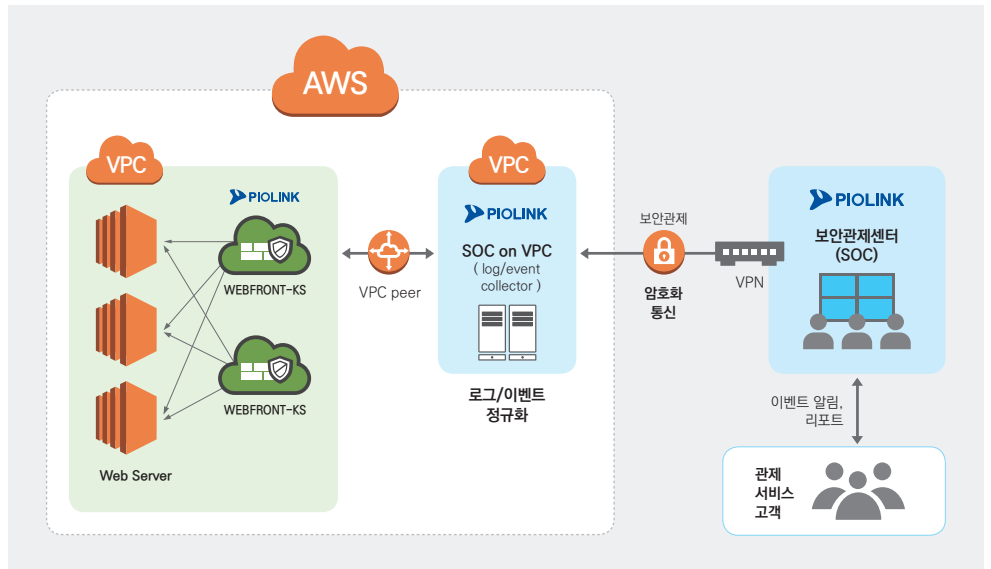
AWS

VPC

PIOLINK

WEBFRONT-KS

WEBFRONT-KS

Web Server

VPC peer

VPC

PIOLINK

SOC on VPC
( log/event collector )

로그/이벤트
정규화

보안관제

암호화
통신

VPN

PIOLINK

보안관제센터
(SOC)

이벤트 알림,
리포트

관제
서비스
고객